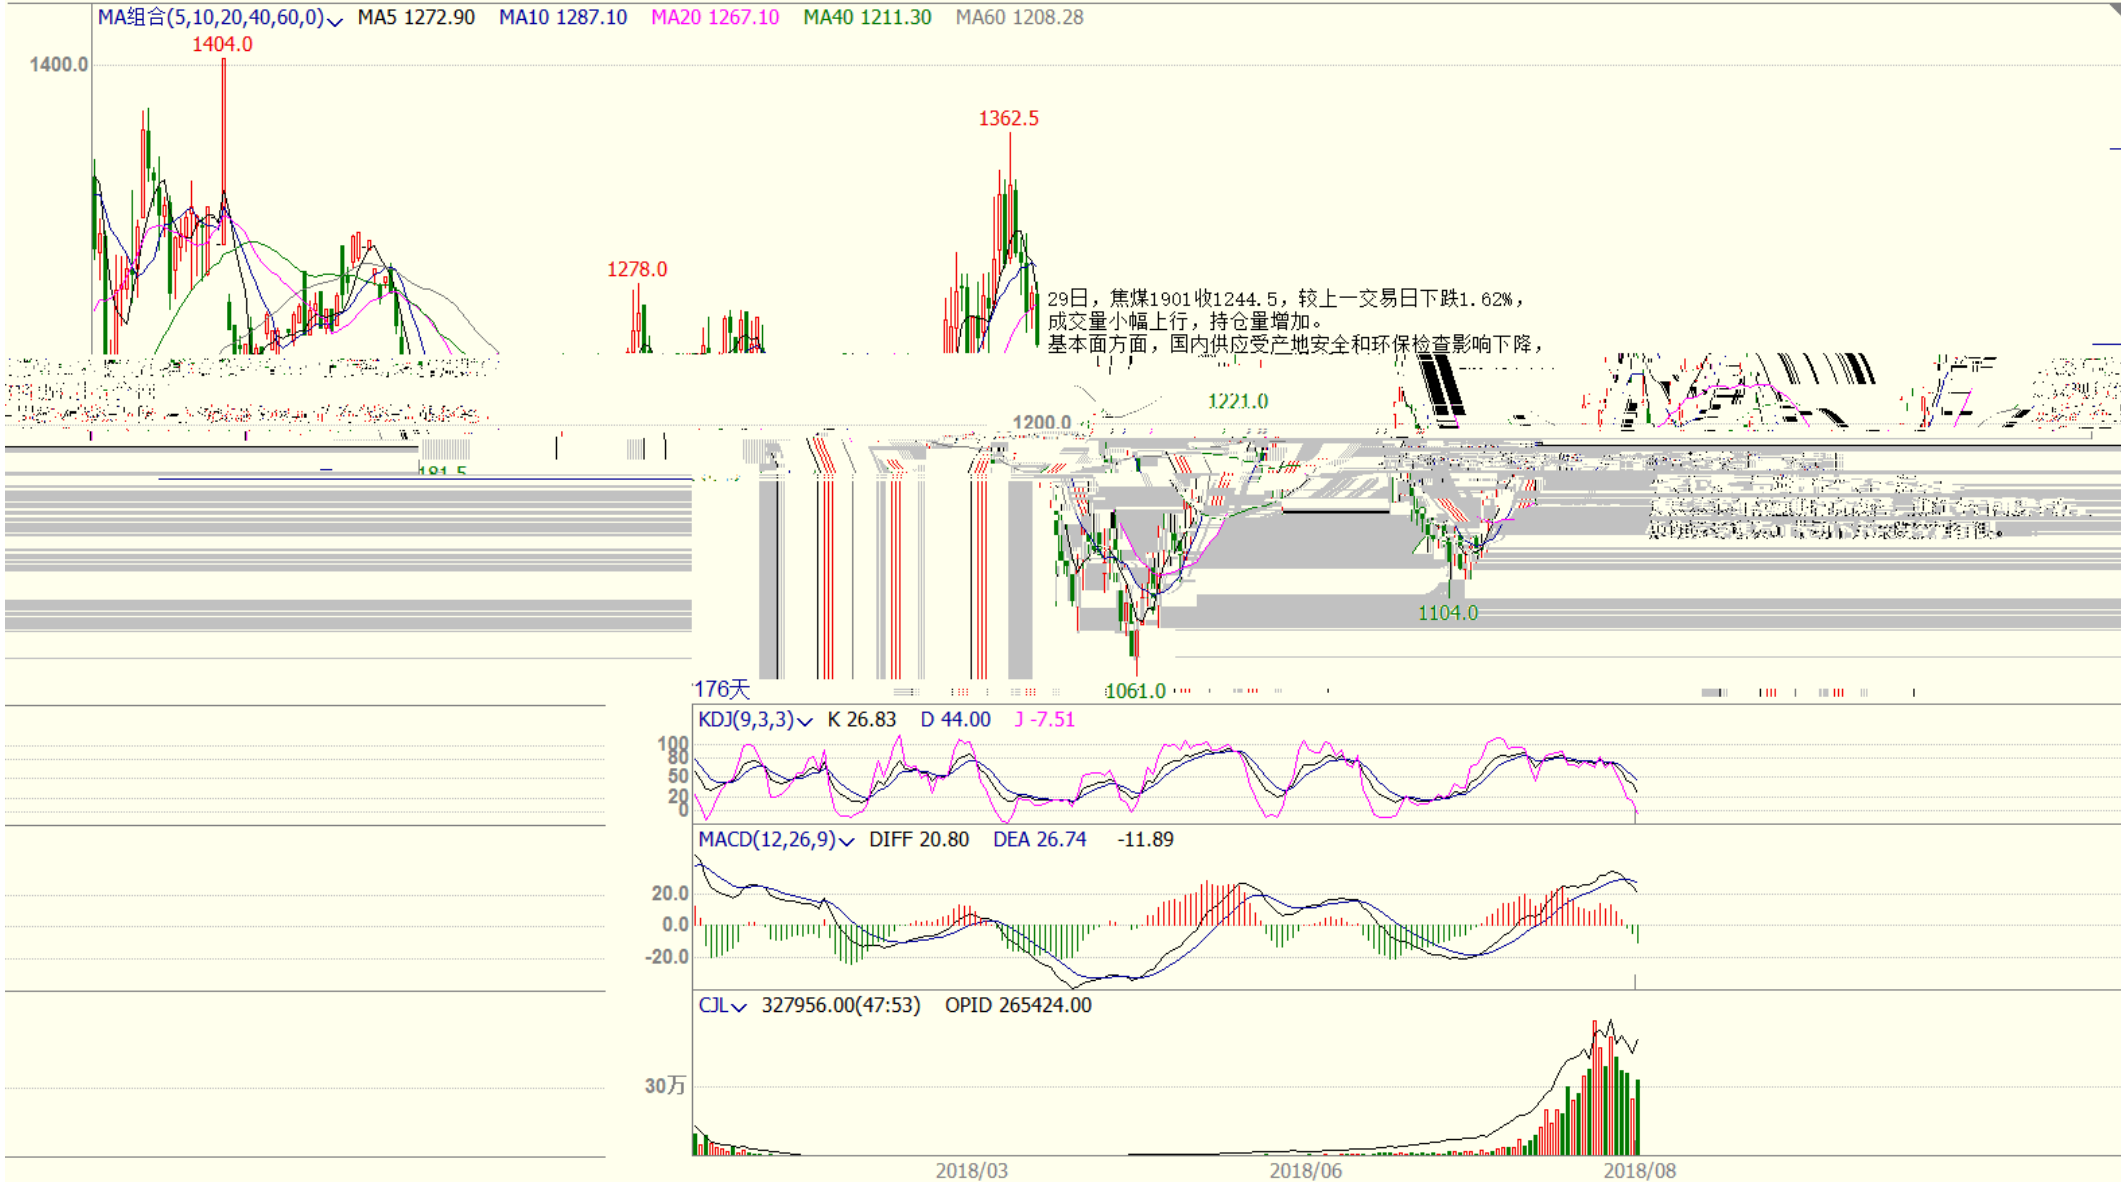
MA组合(5,10,20,40,60,0) MA5 1272.90 MA10 1287.10 MA20 1267.10 MA40 1211.30 MA60 1208.28

1404.0

1400.0

1362.5

1278.0

29日，焦煤1901收1244.5，较上一交易日下跌1.62%，成交量小幅上行，持仓量增加。
基本面方面，国内供应受产地安全和环保检查影响下降，

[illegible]

1221.0

1200.0

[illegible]

1104.0

176天

1061.0

KDJ(9,3,3) K 26.83 D 44.00 J -7.51

100
80
50
20
0

MACD(12,26,9) DIFF 20.80 DEA 26.74 -11.89

20.0
0.0
-20.0

CJL 327956.00(47:53) OPID 265424.00

30万

2018/03 2018/06 2018/08